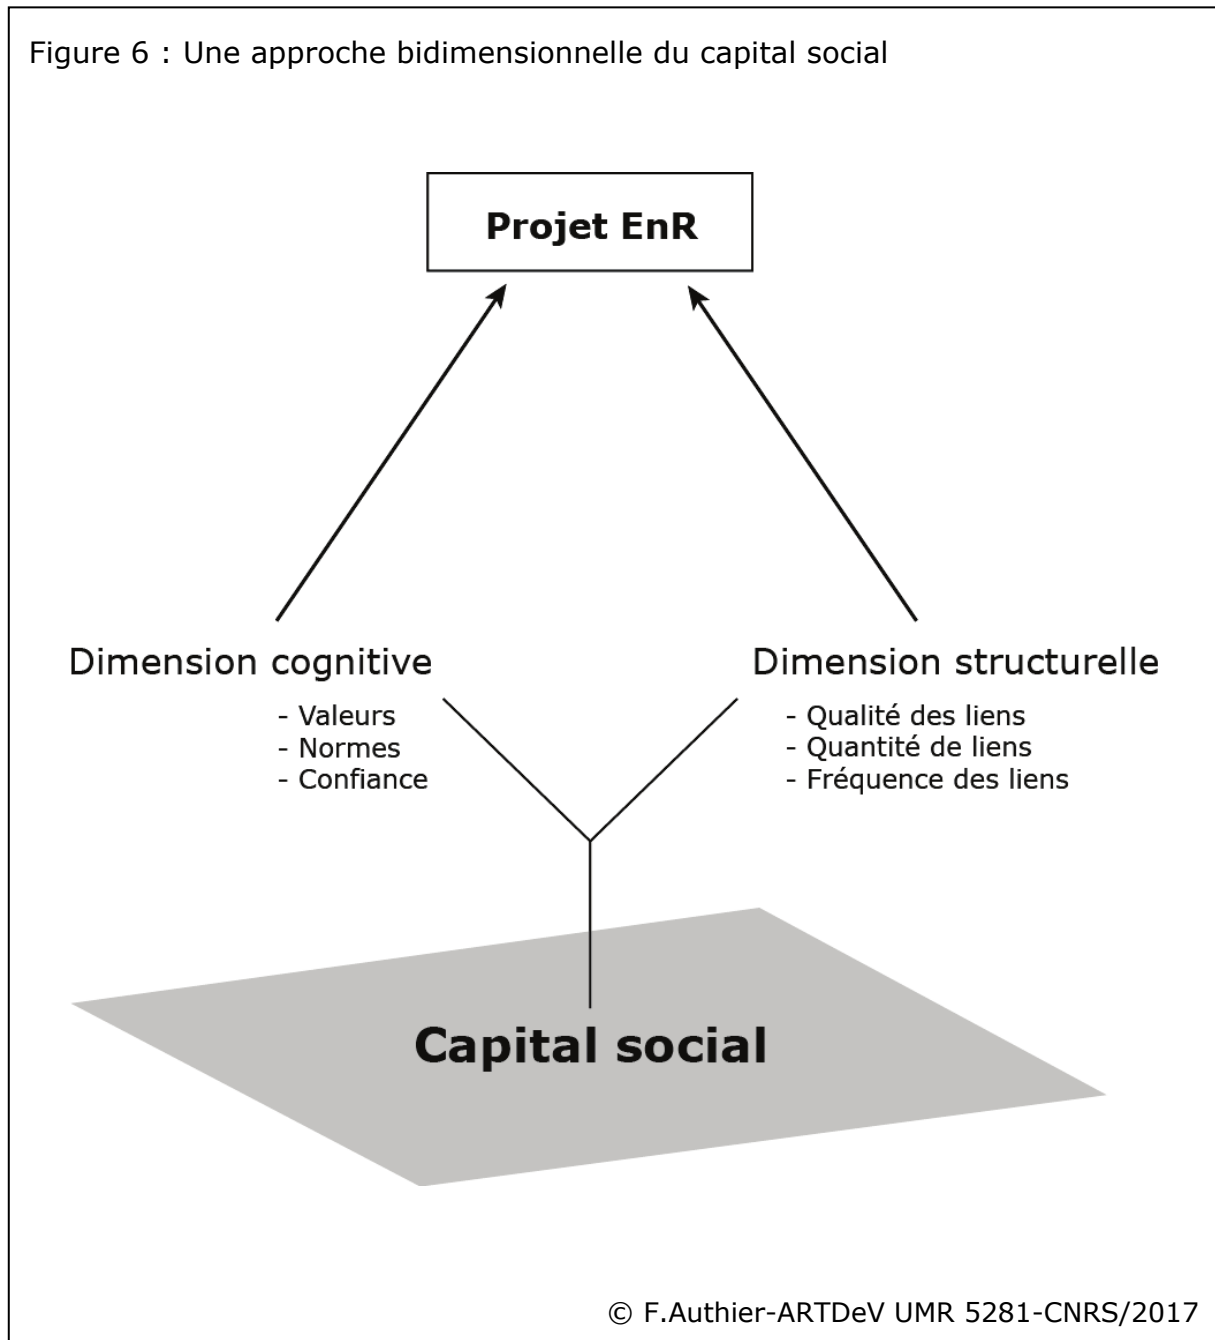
Figure 6 : Une approche bidimensionnelle du capital social

Projet EnR

Dimension cognitive
- Valeurs
- Normes
- Confiance

Dimension structurelle
- Qualité des liens
- Quantité de liens
- Fréquence des liens

Capital social

© F.Authier-ARTDeV UMR 5281-CNRS/2017